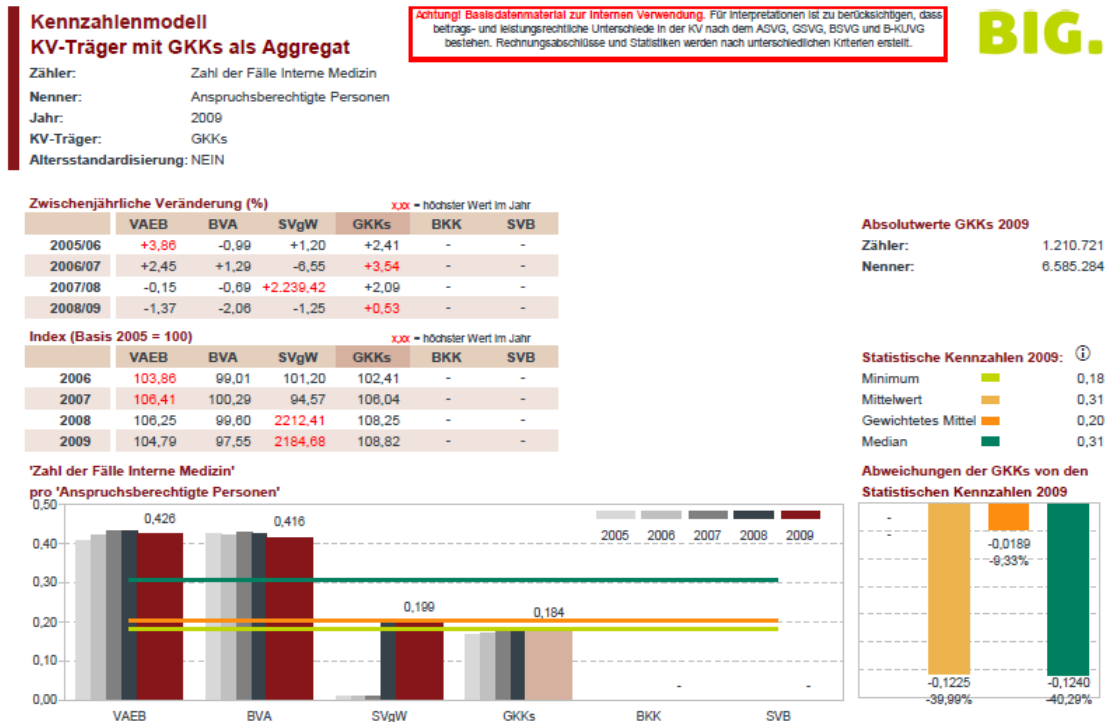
Kennzahlenmodell
KV-Träger mit GKKs als Aggregat

Achtung! Basisdatenmaterial zur internen Verwendung. Für Interpretationen ist zu berücksichtigen, dass beitrags- und leistungsrechtliche Unterschiede in der KV nach dem ASVG, GSVG, BSVG und B-KUVG bestehen. Rechnungsabschlüsse und Statistiken werden nach unterschiedlichen Kriterien erstellt.

BIG.

Zähler: Zahl der Fälle Interne Medizin
Nenner: Anspruchsberechtigte Personen
Jahr: 2009
KV-Träger: GKKs
Altersstandardisierung: NEIN

Zwischenjährliche Veränderung (%)
x,xx = höchster Wert im Jahr

| | VAEB | BVA | SVgW | GKKs | BKK | SVB |
|---|---|---|---|---|---|---|
| 2005/06 | +3,86 | -0,99 | +1,20 | +2,41 | - | - |
| 2006/07 | +2,45 | +1,29 | -6,55 | +3,54 | - | - |
| 2007/08 | -0,15 | -0,69 | +2.239,42 | +2,09 | - | - |
| 2008/09 | -1,37 | -2,06 | -1,25 | +0,53 | - | - |

Absolutwerte GKKs 2009
Zähler: 1.210.721
Nenner: 6.585.284

Index (Basis 2005 = 100)
x,xx = höchster Wert im Jahr

| | VAEB | BVA | SVgW | GKKs | BKK | SVB |
|---|---|---|---|---|---|---|
| 2006 | 103,86 | 99,01 | 101,20 | 102,41 | - | - |
| 2007 | 106,41 | 100,29 | 94,57 | 106,04 | - | - |
| 2008 | 106,25 | 99,60 | 2212,41 | 108,25 | - | - |
| 2009 | 104,79 | 97,55 | 2184,68 | 108,82 | - | - |

Statistische Kennzahlen 2009:
Minimum 0,18
Mittelwert 0,31
Gewichtetes Mittel 0,20
Median 0,31

'Zahl der Fälle Interne Medizin' pro 'Anspruchsberechtigte Personen'

0,50 0,40 0,30 0,20 0,10 0,00
0,426 0,416 0,199 0,184 - -
2005 2006 2007 2008 2009
VAEB BVA SVgW GKKs BKK SVB

Abweichungen der GKKs von den Statistischen Kennzahlen 2009
- -
-0,0189 -9,33%
-0,1225 -39,99%
-0,1240 -40,29%